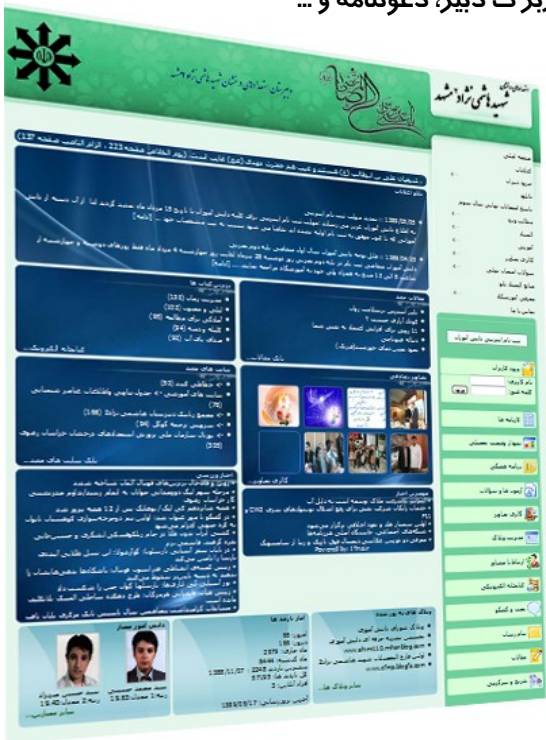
...برگ دبیر، دعوتنامه و

شهید هاشمی نژاد مشهد

وب سایت

گالری تصاویر

بانک وبلاگ ها

سایت های مرتبط

Powered By : Tinair

آمار بازدید ها

دانش آموز ممتاز

ورود کاربران

نام کاربری :

کلمه عبور :

ورود

پایگاه ها

گالری تصاویر

ارتباط با مدیر

درباره ما

تماس با ما